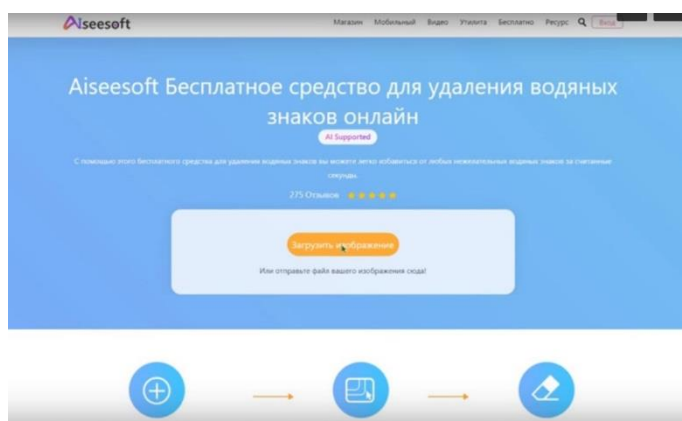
Aiseesoft

Магазин Мобильный Видео Утилита Бесплатно Ресурс Вход

Aiseesoft Бесплатное средство для удаления водяных знаков онлайн

AI Supported

С помощью этого бесплатного средства для удаления водяных знаков вы можете легко избавиться от любых нежелательных водяных знаков за считанные секунды.

275 Отзывов

Загрузить изображение

Или отправьте файл вашего изображения сюда!